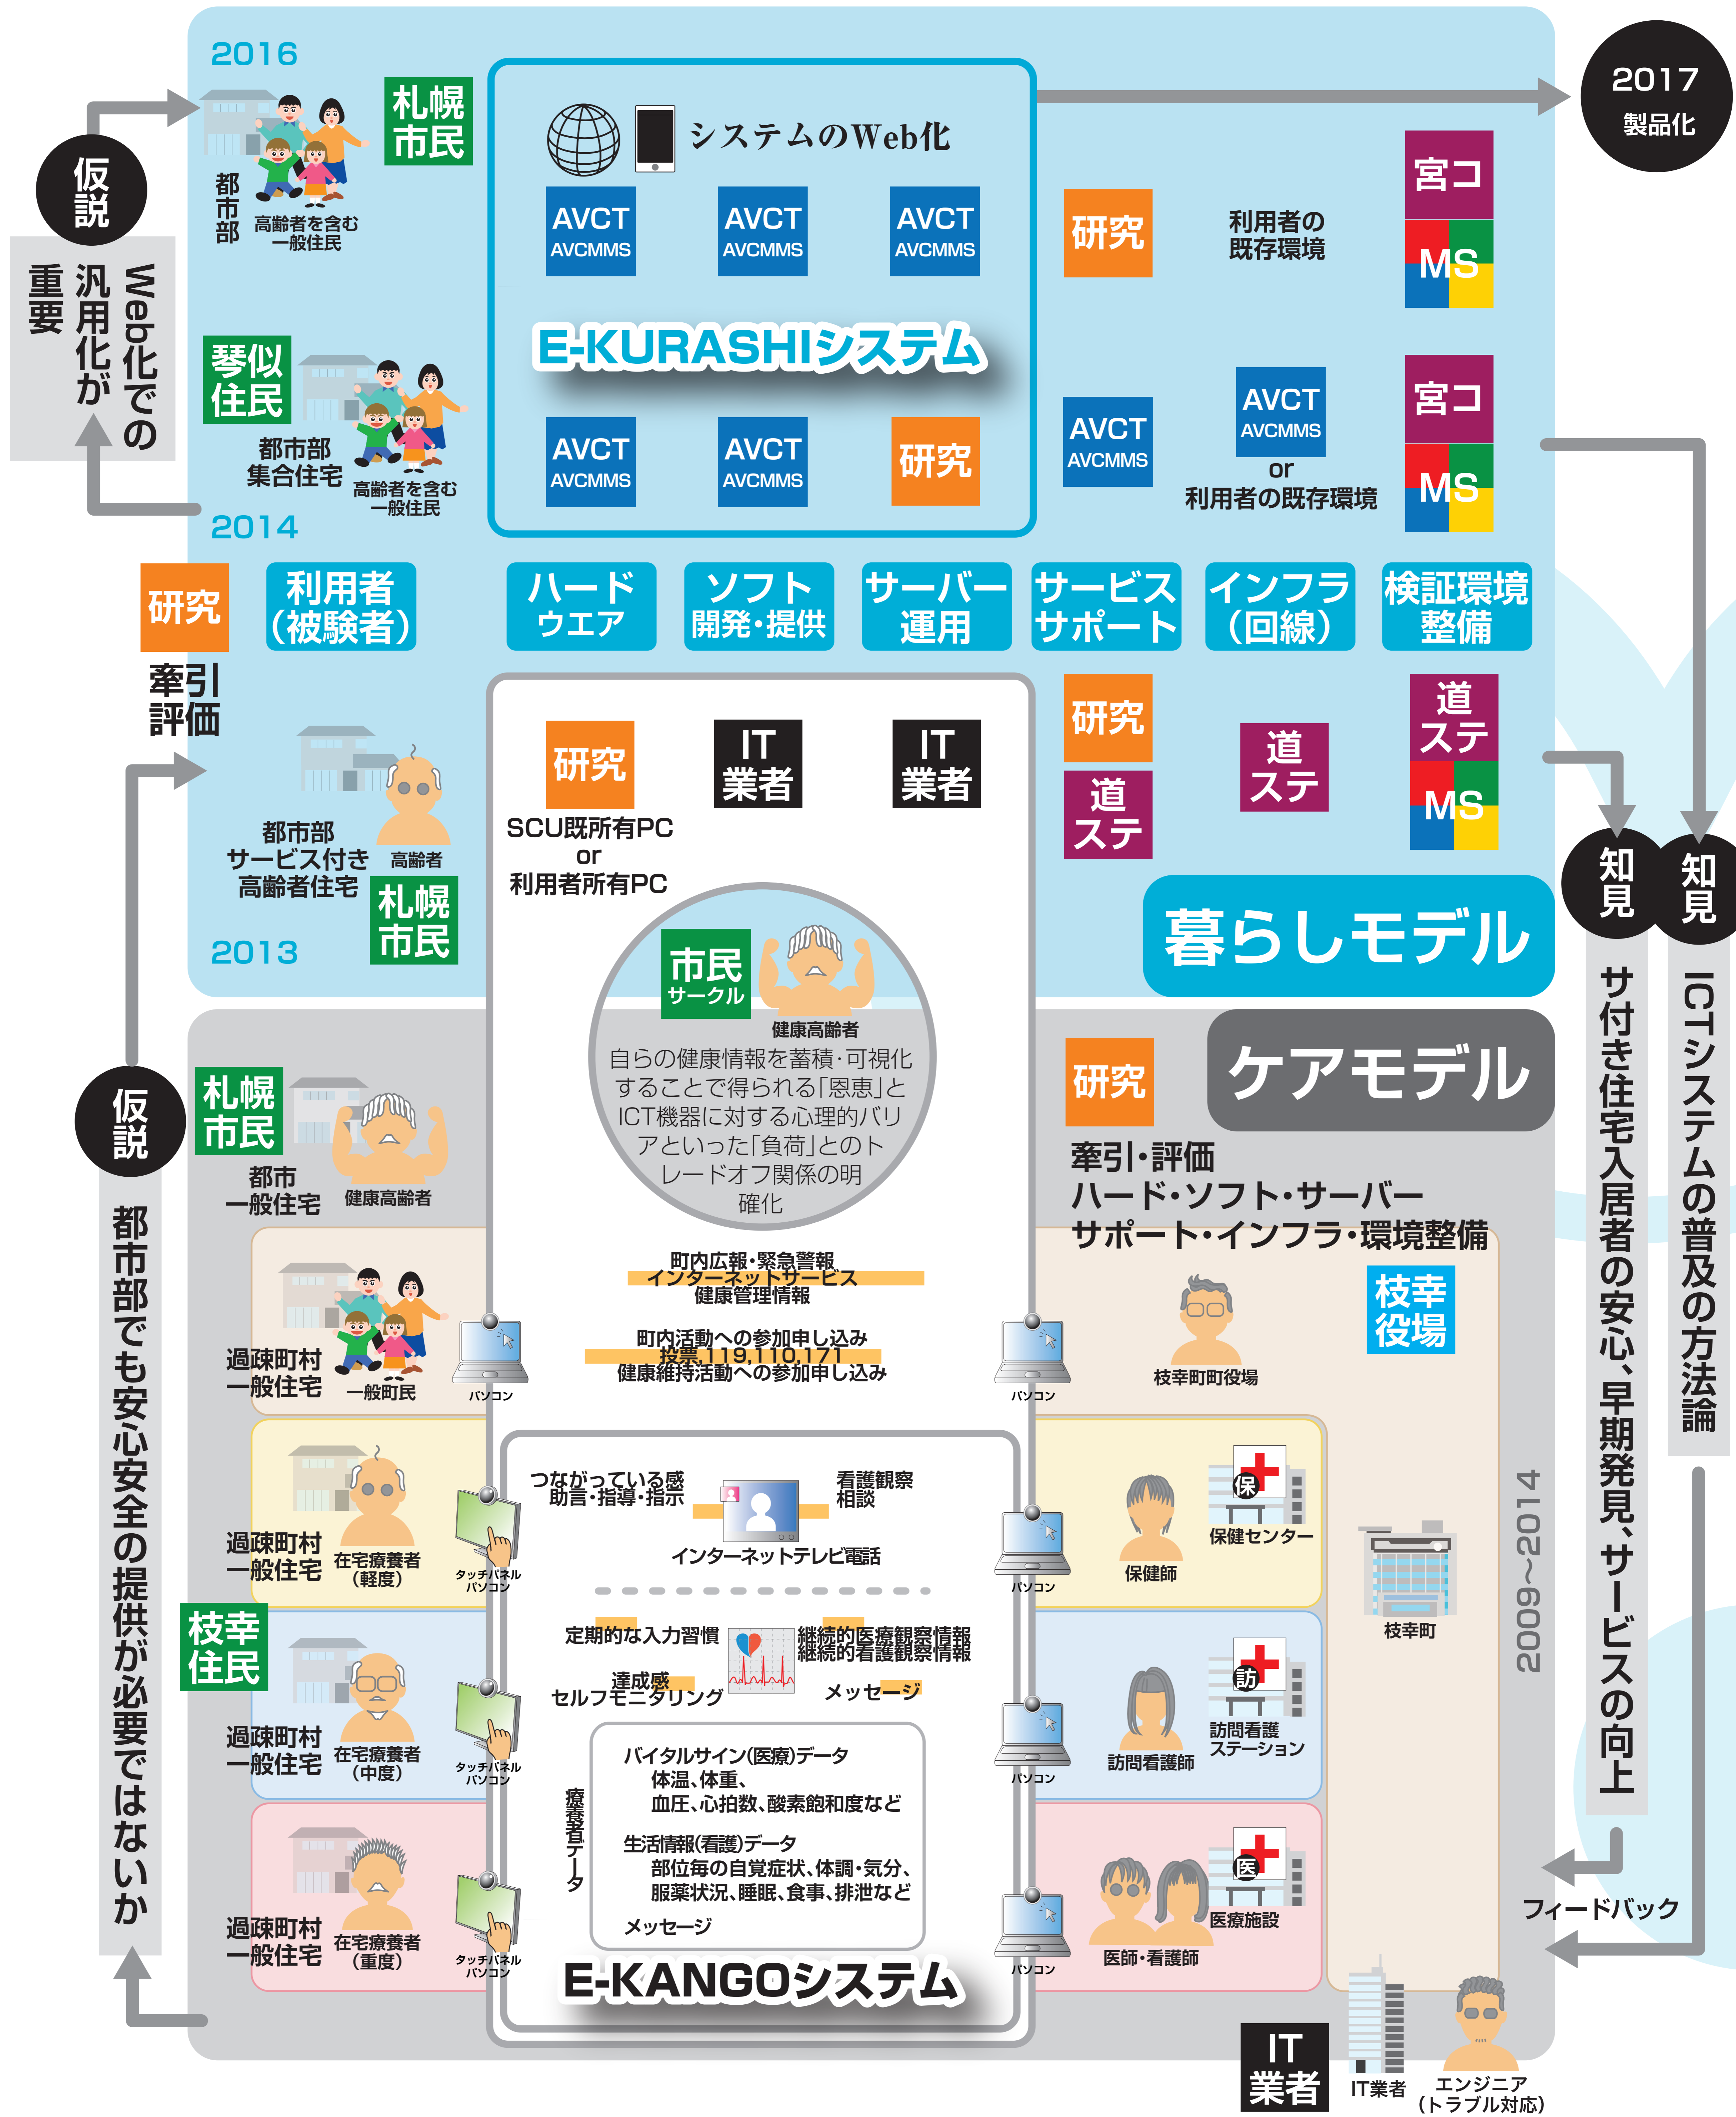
2016

2017
製品化

仮説

Web化での汎用化が重要

札幌市民

都市部

高齢者を含む一般住民

システムのWeb化

AVCT AVCMMS

AVCT AVCMMS

AVCT AVCMMS

研究

利用者の既存環境

宮コ

MS

E-KURASHIシステム

琴似住民

都市部集合住宅

高齢者を含む一般住民

AVCT AVCMMS

AVCT AVCMMS

研究

AVCT AVCMMS

AVCT AVCMMS
or
利用者の既存環境

宮コ

MS

2014

研究

牽引評価

利用者(被験者)

ハードウエア

ソフト開発・提供

サーバー運用

サービスサポート

インフラ(回線)

検証環境整備

研究

SCU既所有PC
or
利用者所有PC

IT業者

IT業者

研究

道ステ

道ステ

道ステ

MS

都市部サービス付き高齢者住宅

高齢者

札幌市民

2013

市民サークル

健康高齢者

自らの健康情報を蓄積・可視化することで得られる「恩恵」とICT機器に対する心理的バリアといった「負荷」とのトレードオフ関係の明確化

暮らしモデル

知見

知見

仮説

札幌市民

都市一般住宅

健康高齢者

研究

ケアモデル

牽引・評価
ハード・ソフト・サーバー
サポート・インフラ・環境整備

サ付き住宅入居者の安心、早期発見、サービスの向上

ICTシステムの普及の方法論

都市部でも安心安全の提供が必要ではないか

町内広報・緊急警報
インターネットサービス
健康管理情報

町内活動への参加申し込み
投票119,110,171
健康維持活動への参加申し込み

過疎町村一般住宅

一般町民

パソコン

パソコン

枝幸役場

枝幸町町役場

つながっている感
助言・指導・指示

看護観察
相談

インターネットテレビ電話

過疎町村一般住宅

在宅療養者(軽度)

タッチパネルパソコン

パソコン

保健師

保健センター

枝幸町

2009~2014

枝幸住民

定期的な入力習慣

達成感
セルフモニタリング

継続的医療観察情報
継続的看護観察情報

メッセージ

過疎町村一般住宅

在宅療養者(中度)

タッチパネルパソコン

パソコン

訪問看護師

訪問看護ステーション

療養者データ

バイタルサイン(医療)データ
体温、体重、
血圧、心拍数、酸素飽和度など

生活情報(看護)データ
部位毎の自覚症状、体調・気分、服薬状況、睡眠、食事、排泄など

メッセージ

フィードバック

過疎町村一般住宅

在宅療養者(重度)

タッチパネルパソコン

パソコン

医師・看護師

医療施設

保

訪

医

E-KANGOシステム

IT業者

IT業者

エンジニア
(トラブル対応)